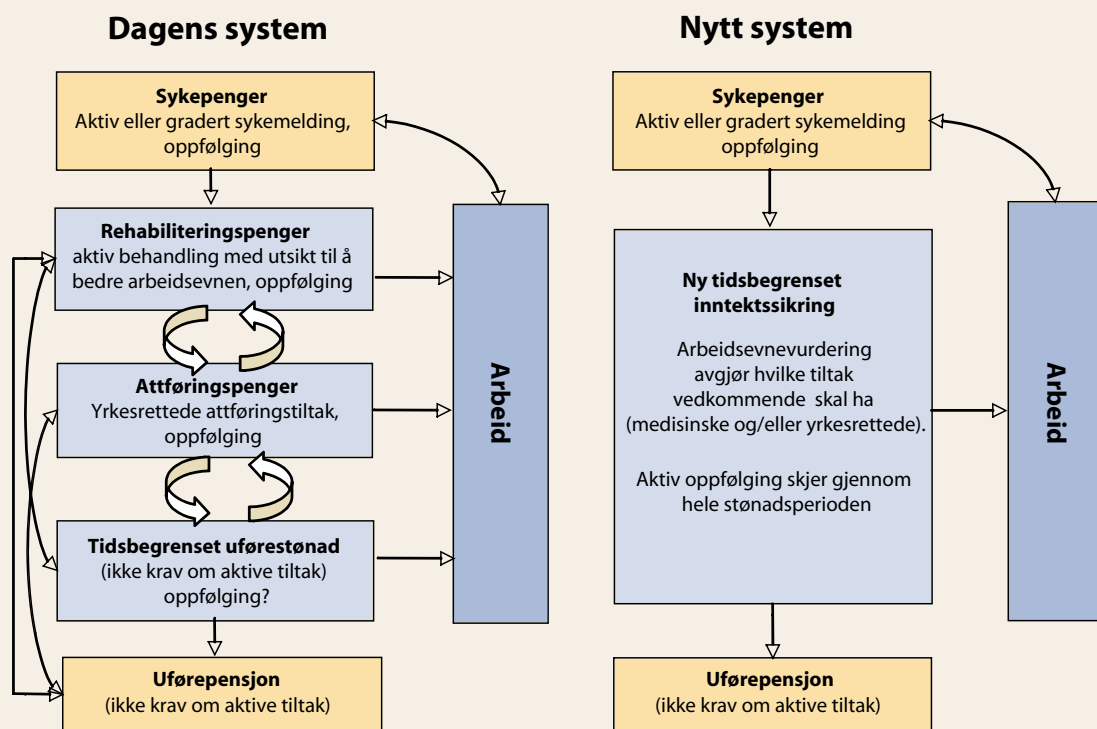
Dagens system

Sykepenger
Aktiv eller gradert sykemelding, oppfølging

Rehabiliteringspenger
aktiv behandling med utsikt til å bedre arbeidsevnen, oppfølging

Attføringspenger
Yrkesrettede attføringstiltak, oppfølging

Tidsbegrenset uførestønad
(ikke krav om aktive tiltak) oppfølging?

Uførepensjon
(ikke krav om aktive tiltak)

Arbeid

Nytt system

Sykepenger
Aktiv eller gradert sykemelding oppfølging

Ny tidsbegrenset inntektssikring

Arbeidsevnevurdering avgjør hvilke tiltak vedkommende skal ha (medisinske og/eller yrkesrettede).

Aktiv oppfølging skjer gjennom hele stønadsperioden

Uførepensjon
(ikke krav om aktive tiltak)

Arbeid